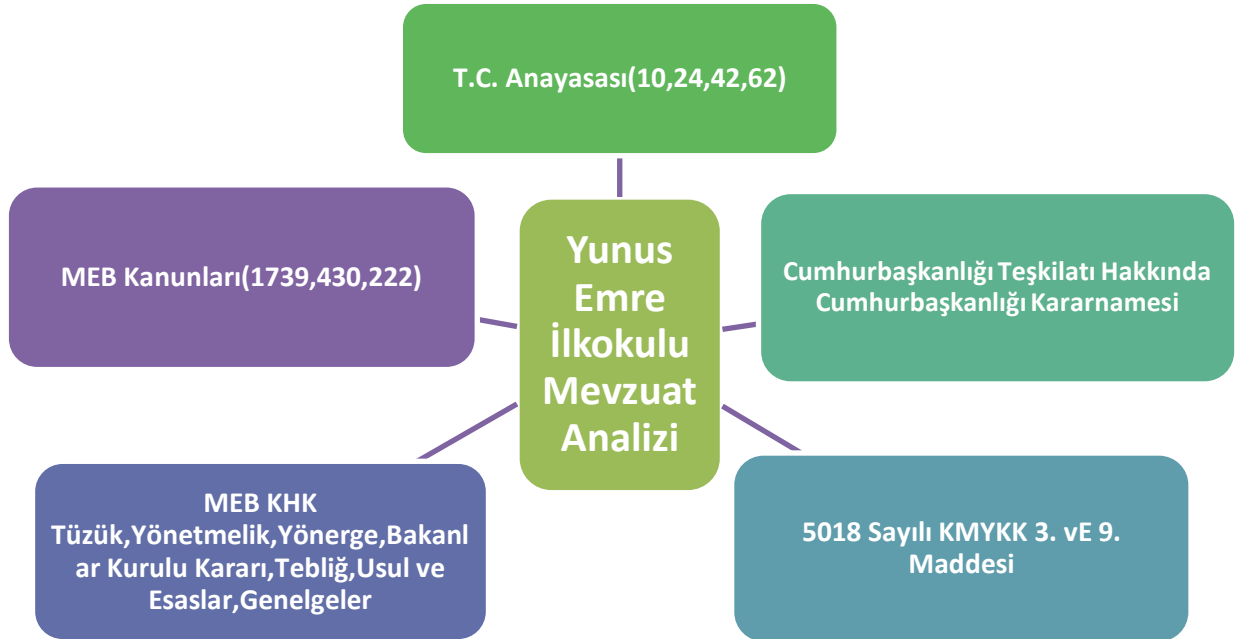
T.C. Anayasası(10,24,42,62)

MEB Kanunları(1739,430,222)

Yunus Emre İlkokulu Mevzuat Analizi

Cumhurbaşkanlığı Teşkilatı Hakkında Cumhurbaşkanlığı Kararnamesi

MEB KHK
Tüzük,Yönetmelik,Yönerge,Bakanlar Kurulu Kararı,Tebliğ,Usul ve Esaslar,Genelgeler

5018 Sayılı KMYKK 3. vE 9. Maddesi